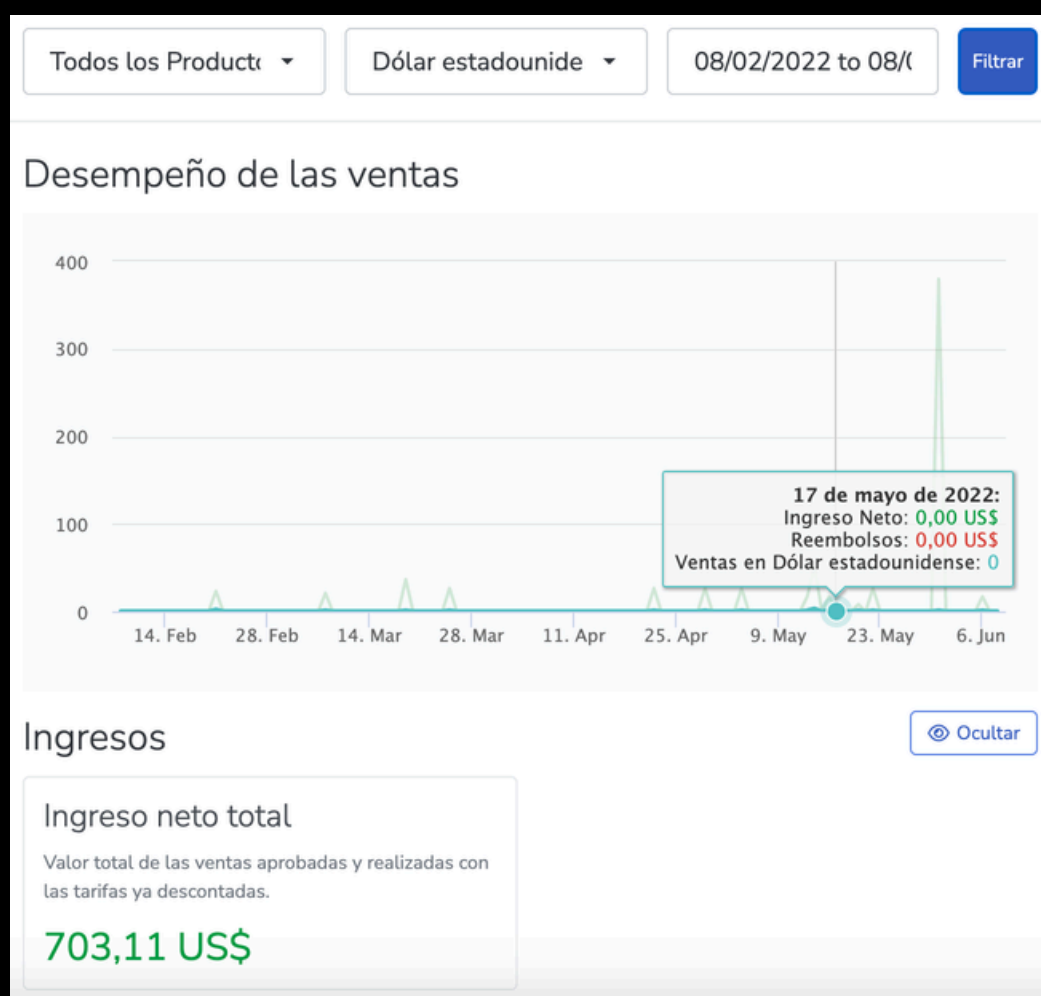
Todos los Product

Dólar estadounide

08/02/2022 to 08/(

Filtrar

Desempeño de las ventas

400
300
200
100
0

14. Feb 28. Feb 14. Mar 28. Mar 11. Apr 25. Apr 9. May 23. May 6. Jun

17 de mayo de 2022:
Ingreso Neto: 0,00 US$
Reembolsos: 0,00 US$
Ventas en Dólar estadounidense: 0

Ingresos

Ocultar

Ingreso neto total

Valor total de las ventas aprobadas y realizadas con las tarifas ya descontadas.

703,11 US$